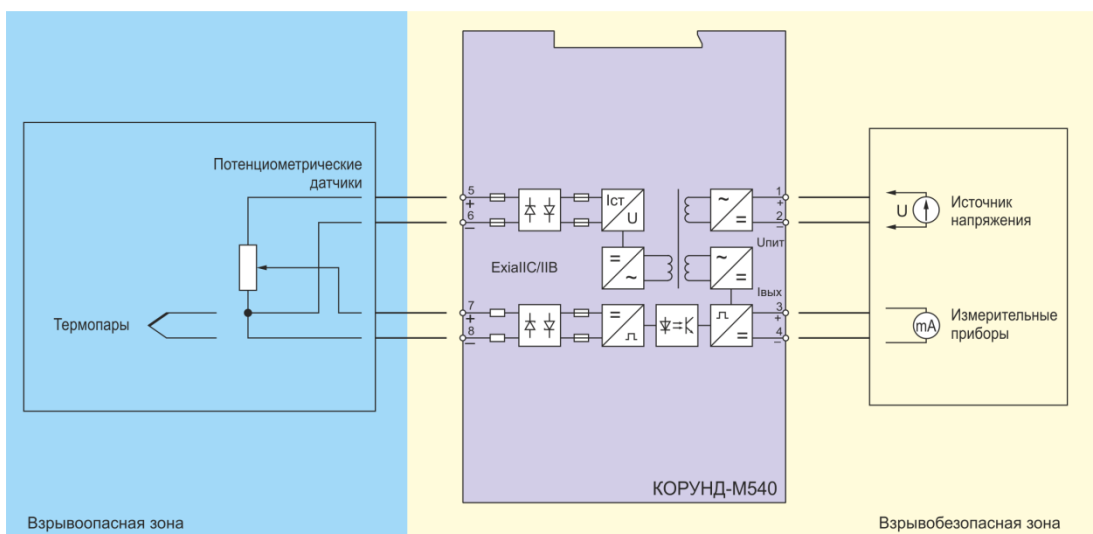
Потенциометрические датчики

Термопары

5
+
6
−
7
+
8
−

Iст
U

ExiaIIC/IIB

1
+
2
−
Uпит

Iвых

3
+
4
−

U

Источник напряжения

mA

Измерительные приборы

КОРУНД-М540

Взрывоопасная зона

Взрывобезопасная зона